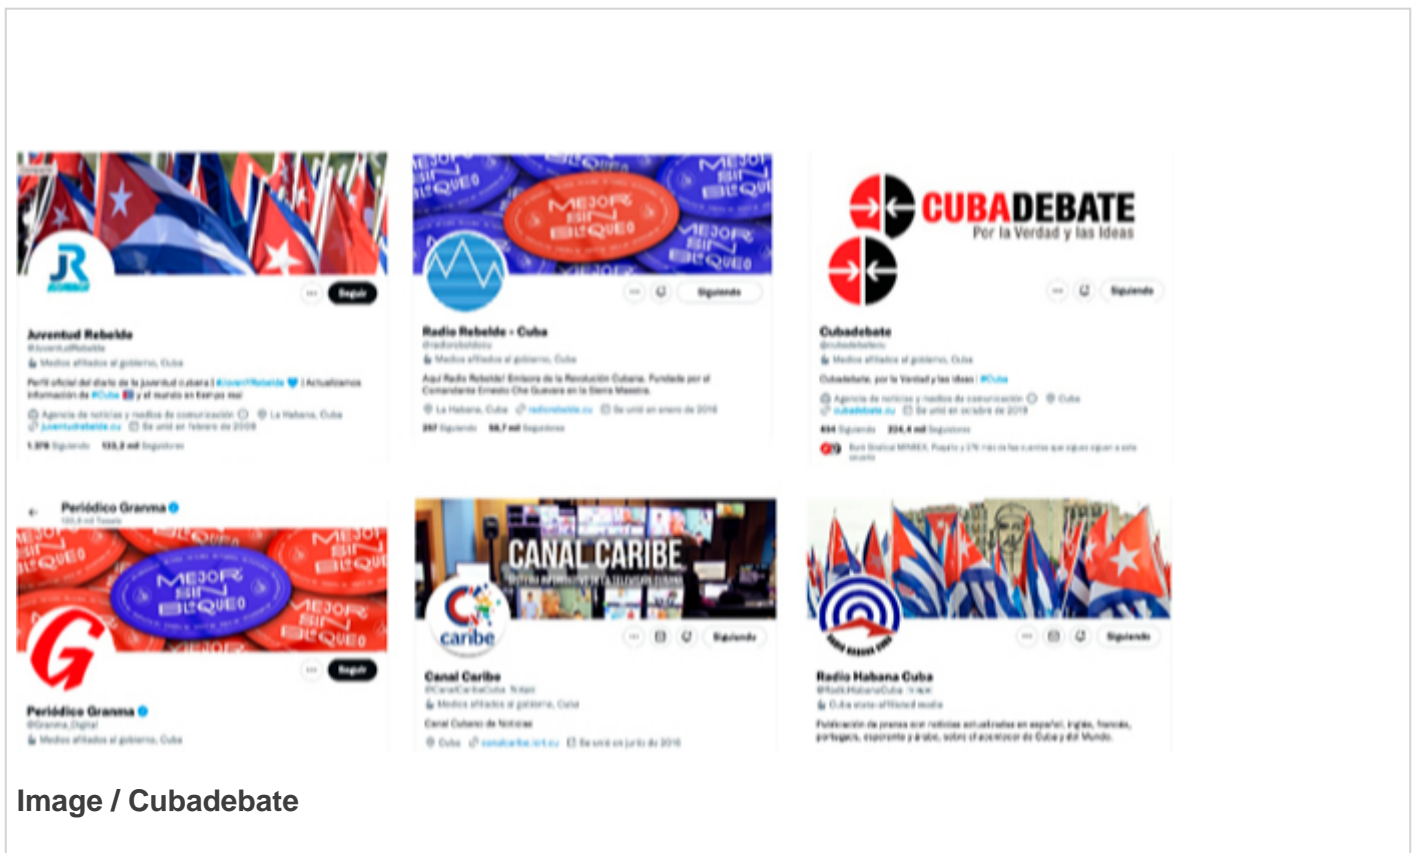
JR

Seguir

Juventud Rebelde
@JuventudRebelde
Medios afiliados al gobierno, Cuba

Perfil oficial del diario de la juventud cubana | #JovenRebelde | Actualizamos información de #Cuba y el mundo en tiempo real

Agencia de noticias y medios de comunicación · La Habana, Cuba · juventudrebelde.cu · Se unió en febrero de 2009

1.378 Siguiendo 133,2 mil Seguidores

MEJOR SIN BLOQUEO

Siguiendo

Radio Rebelde - Cuba
@radiorebeldecu
Medios afiliados al gobierno, Cuba

Aquí Radio Rebelde! Emisora de la Revolución Cubana. Fundada por el Comandante Ernesto Che Guevara en la Sierra Maestra.

La Habana, Cuba · radiorebelde.cu · Se unió en enero de 2016

257 Siguiendo 58,7 mil Seguidores

CUBADEBATE
Por la Verdad y las Ideas

Siguiendo

Cubadebate
@cubadebatecu
Medios afiliados al gobierno, Cuba

Cubadebate, por la Verdad y las Ideas | #Cuba

Agencia de noticias y medios de comunicación · Cuba · cubadebate.cu · Se unió en octubre de 2019

434 Siguiendo 224,4 mil Seguidores

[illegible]

Periódico Granma
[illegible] Tweets

MEJOR SIN BLOQUEO

G

Seguir

Periódico Granma
@Granma_Digital
Medios afiliados al gobierno, Cuba

CANAL CARIBE

caribe

Siguiendo

Canal Caribe
@CanalCaribeCuba
Medios afiliados al gobierno, Cuba

Canal Cubano de Noticias

Cuba · canalcaribe.icrt.cu · Se unió en junio de 2016

Siguiendo

Radio Habana Cuba
@RadioHabanaCuba
Cuba state-affiliated media

Publicación de prensa con noticias actualizadas en español, inglés, francés, portugués, esperanto y árabe, sobre el acontecer de Cuba y del Mundo.

Image / Cubadebate